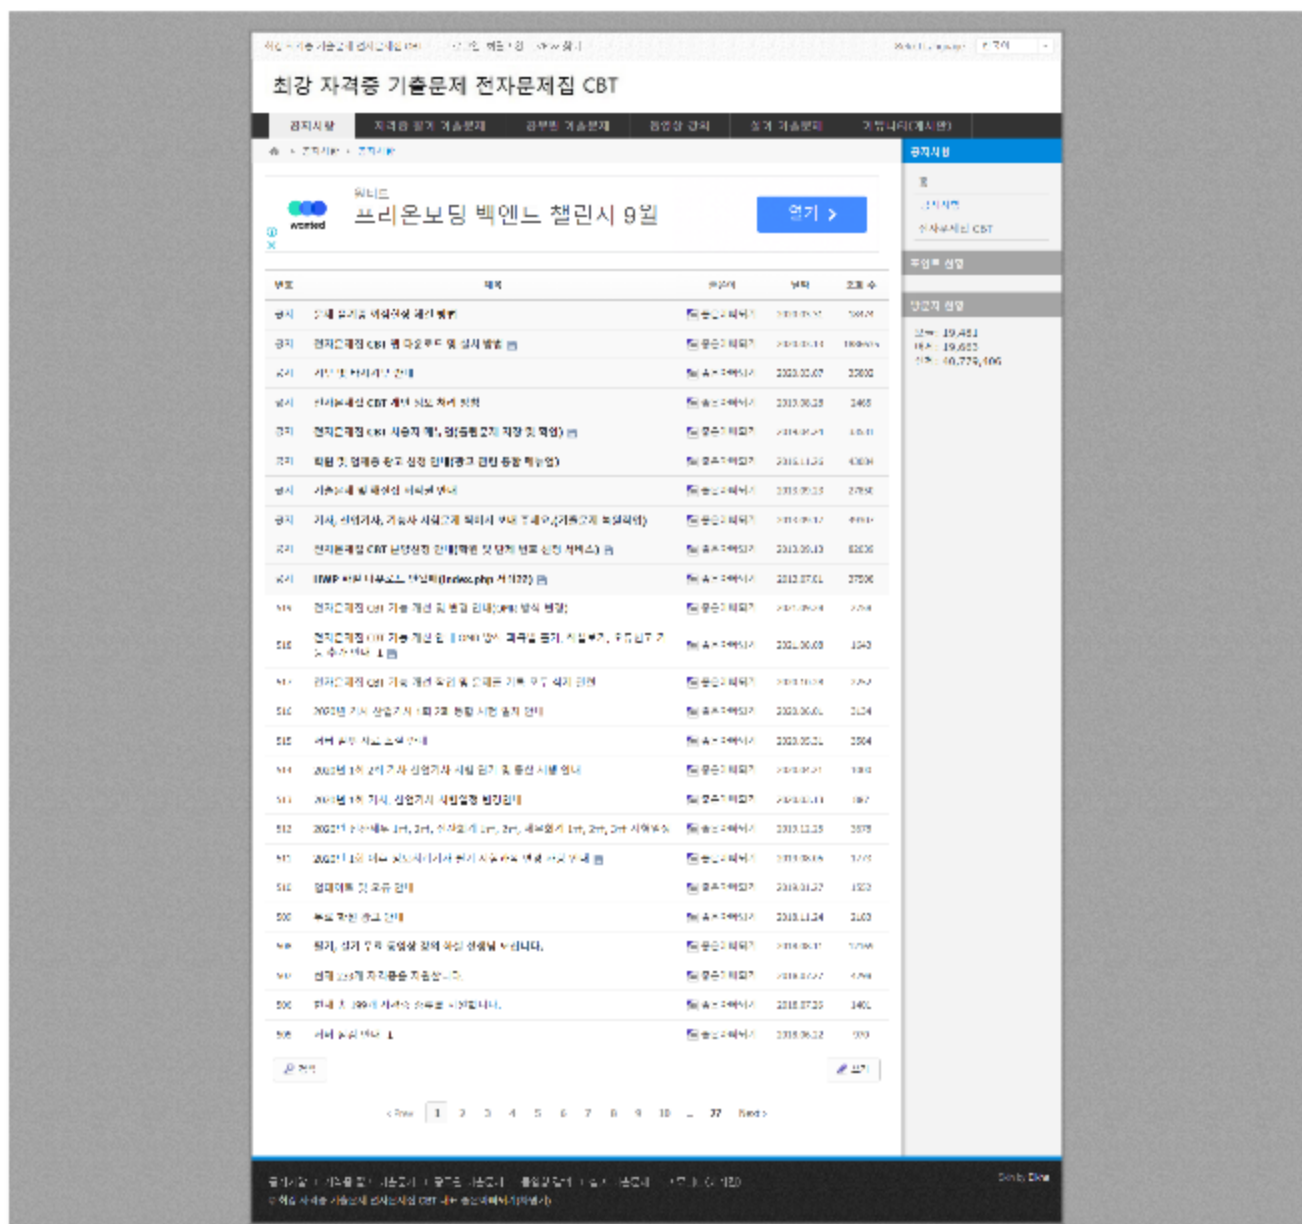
최강 자격증 기출문제 전자문제집 CBT

공지사항 | 자격증 필기 기출문제 | 공무원 기출문제 | 동영상 강의 | 실기 기출문제 | 게시판(예시문)

공지사항

원티드
프리온보딩 백엔드 챌린지 9월
열기 >

wanted

| 번호 | 제목 | 글쓴이 | 날짜 | 조회 수 |
|---|---|---|---|---|
| 공지 | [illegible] | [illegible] | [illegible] | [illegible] |
| 공지 | 전자문제집 CBT 웹 다운로드 및 설치 방법 | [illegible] | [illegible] | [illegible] |
| 공지 | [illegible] | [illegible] | 2023.02.07 | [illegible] |
| 공지 | 전자문제집 CBT 제 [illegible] | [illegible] | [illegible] | 2465 |
| 공지 | 전자문제집 CBT 사용자 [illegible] | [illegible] | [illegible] | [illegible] |
| 공지 | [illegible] | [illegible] | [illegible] | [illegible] |
| 공지 | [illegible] | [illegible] | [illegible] | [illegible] |
| 공지 | 기사, 산업기사, 기능사 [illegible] | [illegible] | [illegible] | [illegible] |
| 공지 | 전자문제집 CBT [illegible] | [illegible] | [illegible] | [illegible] |
| 공지 | HWP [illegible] (index.php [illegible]) | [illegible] | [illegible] | 27506 |
| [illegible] | 전자문제집 CBT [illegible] | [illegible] | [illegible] | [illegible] |
| 516 | 전자문제집 CBT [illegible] | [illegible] | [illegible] | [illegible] |
| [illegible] | 전자문제집 CBT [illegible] | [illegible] | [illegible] | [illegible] |
| 516 | 2023년 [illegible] | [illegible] | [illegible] | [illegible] |
| 515 | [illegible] | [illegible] | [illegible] | 2504 |
| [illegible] | 2023년 1회 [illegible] | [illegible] | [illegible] | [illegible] |
| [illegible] | 2023년 1회 기사, 산업기사 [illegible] | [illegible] | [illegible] | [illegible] |
| 512 | 2022년 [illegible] | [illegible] | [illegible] | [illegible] |
| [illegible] | 2022년 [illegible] | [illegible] | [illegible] | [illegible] |
| 510 | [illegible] | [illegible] | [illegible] | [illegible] |
| 509 | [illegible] | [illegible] | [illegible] | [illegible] |
| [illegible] | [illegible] | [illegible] | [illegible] | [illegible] |
| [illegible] | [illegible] | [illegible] | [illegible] | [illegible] |
| 506 | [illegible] | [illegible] | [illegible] | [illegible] |
| 505 | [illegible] | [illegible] | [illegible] | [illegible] |

검색 | 쓰기

< Prev 1 2 3 4 5 6 7 8 9 10 ... 27 Next >

공지사항
전자문제집 CBT

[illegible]: 19,461
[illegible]: 19,683
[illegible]: 40,779,406